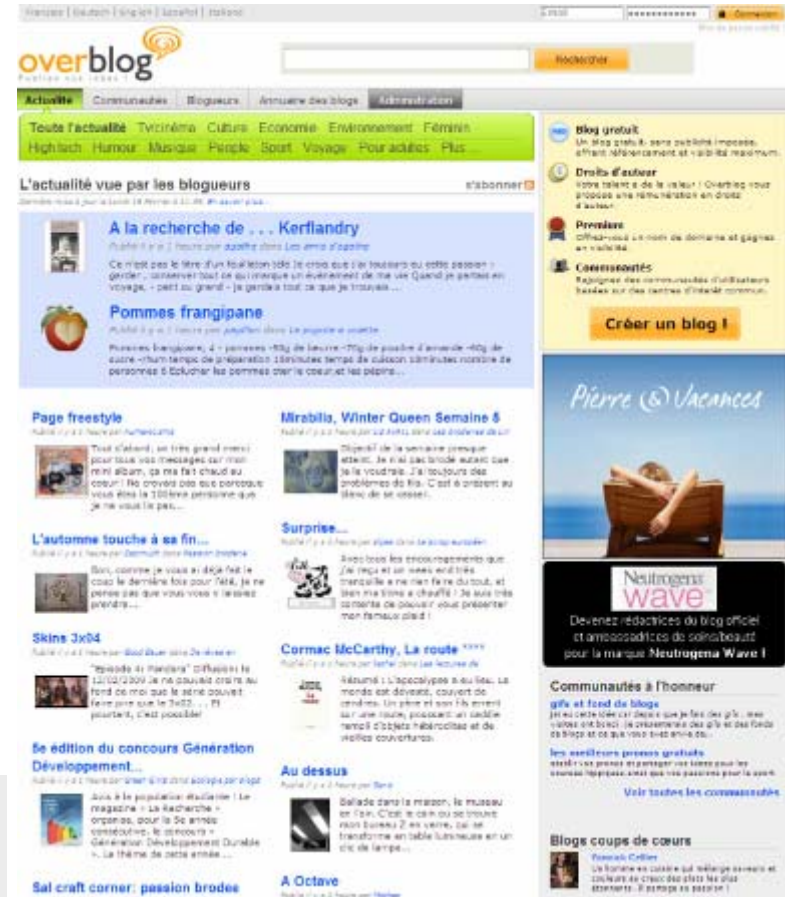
Français | Deutsch | English | Español | Italiano

E-mail | •••••••••••• | Connexion

overblog
Publiez vos idées !

Rechercher

Actualité | Communautés | Blogueurs | Annuaire des blogs | Administration

Toute l'actualité | Tv/cinéma | Culture | Economie | Environnement | Féminin | High-tech | Humour | Musique | People | Sport | Voyage | Pour adultes | Plus...

L'actualité vue par les blogueurs

s'abonner

A la recherche de . . . Kerflandry

Ce n'est pas le titre d'un feuilleton télé (je crois que j'ai toujours eu cette passion : garder , conserver tout ce qui marque un événement de ma vie Quand je partais en voyage, - petit ou grand - je gardais tout ce que je trouvais ...

Pommes frangipane

Pommes frangipane, 4 - pommes -90g de beurre -70g de poudre d'amande -60g de sucre -rhum temps de préparation 15minutes temps de cuisson 30minutes nombre de personnes 6 Eplucher les pommes ôter le coeur,et les pépins ...

Page freestyle

Tout d'abord, un très grand merci pour tous vos messages sur mon mini album, ça me fait chaud au coeur ! Ne croyez pas que personne vous êtes la 100ème personne que je ne vous lis pas...

L'automne touche à sa fin...

Bon, comme je vous ai déjà fait le coup le dernière fois pour l'été, je ne pense pas que vous vous y laissiez prendre...

Skins 3x04

"Episode 4: Pandora" Diffusion le 12/02/2009 Je ne pouvais croire au fond de moi que la série pouvait faire pire que le 3x02. . . Et pourtant, c'est possible!

5e édition du concours Génération Développement...

Avis à la population étudiante ! Le magazine « La Recherche » organise, pour la 5e année consécutive, le concours « Génération Développement Durable ». Le thème de cette année ...

Sal craft corner: passion brodes

Mirabilia, Winter Queen Semaine 5

Objectif de la semaine presque atteint. Je n'ai pas brodé autant que je le voudrais. J'ai toujours des problèmes de fils. C'est à présent au bleu de se casser.

Surprise...

Avec tous les encouragements que j'ai reçu et un week end très tranquille a me rien faire du tout, et bien ma tête a chauffé ! Je suis très contente de pouvoir vous présenter mon fameux plaid !

Cormac McCarthy, La route ****

Résumé : L'apocalypse a eu lieu. Le monde est dévasté, couvert de cendres. Un père et son fils errent sur une route, poussant un caddie rempli d'objets hétéroclites et de vieilles couvertures.

Au dessus

Ballade dans la maison, le museau en l'air. C'est le coin où se trouve mon bureau 2 en verre, qui se transforme en table lumineuse en un clic de lampe...

A Octave

Blog gratuit
Un blog gratuit, sans publicité imposée, offrant référencement et visibilité maximum.

Droits d'auteur
Votre talent a de la valeur ! Overblog vous propose une rémunération en droits d'auteur.

Premium
Offrez-vous un nom de domaine et gagnez en visibilité.

Communautés
Rejoignez les communautés d'utilisateurs basées sur des centres d'intérêt communs.

Créer un blog !

Pierre & Vacances

Neutrogena wave

Devenez rédactrices du blog officiel et ambassadrices de soins/beauté pour la marque Neutrogena Wave !

Communautés à l'honneur

gifs et fond de blogs

les meilleurs promos gratuits

Voir toutes les communautés

Blogs coups de cœurs